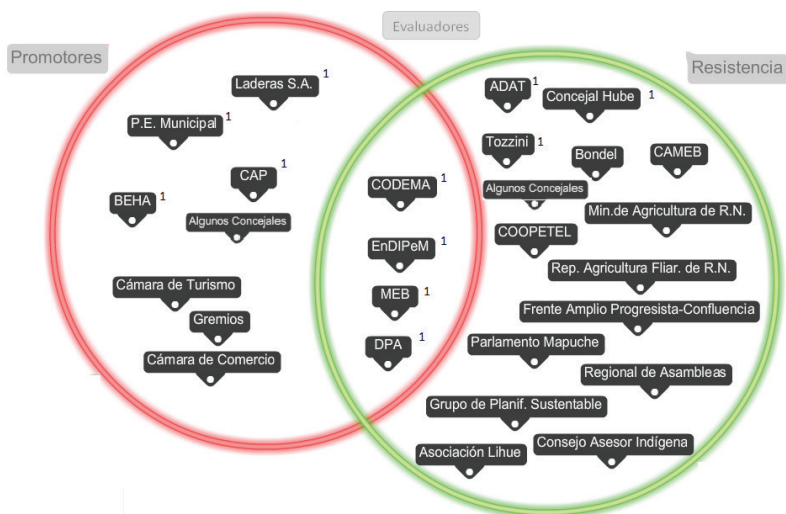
Evaluadores

Promotores

Resistencia

Laderas S.A. 1

P.E. Municipal 1

CAP 1

BEHA 1

Algunos Concejales

Cámara de Turismo

Gremios

Cámara de Comercio

CODEMA 1

EnDIPeM 1

MEB 1

DPA 1

ADAT 1

Concejal Hube 1

Tozzini 1

Bondel

CAMEB

Algunos Concejales

Min.de Agricultura de R.N.

COOPETEL

Rep. Agricultura Fliar. de R.N.

Frente Amplio Progresista-Confluencia

Parlamento Mapuche

Regional de Asambleas

Grupo de Planif. Sustentable

Asociación Lihue

Consejo Asesor Indígena